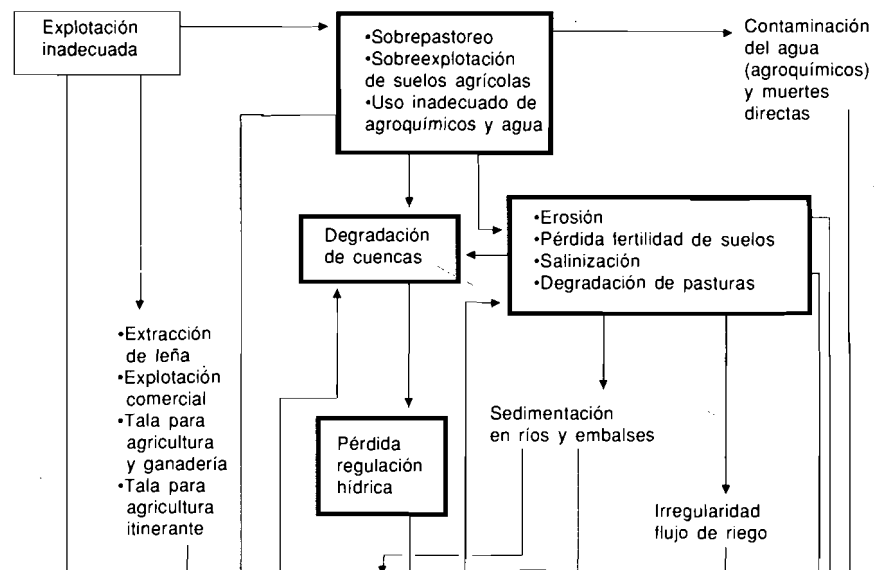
Explotación inadecuada

•Sobrepastoreo
•Sobreexplotación de suelos agrícolas
•Uso inadecuado de agroquímicos y agua

Contaminación del agua (agroquímicos) y muertes directas

Degradación de cuencas

•Erosión
•Pérdida fertilidad de suelos
•Salinización
•Degradación de pasturas

•Extracción de leña
•Explotación comercial
•Tala para agricultura y ganadería
•Tala para agricultura itinerante

Pérdida regulación hídrica

Sedimentación en ríos y embalses

Irregularidad flujo de riego